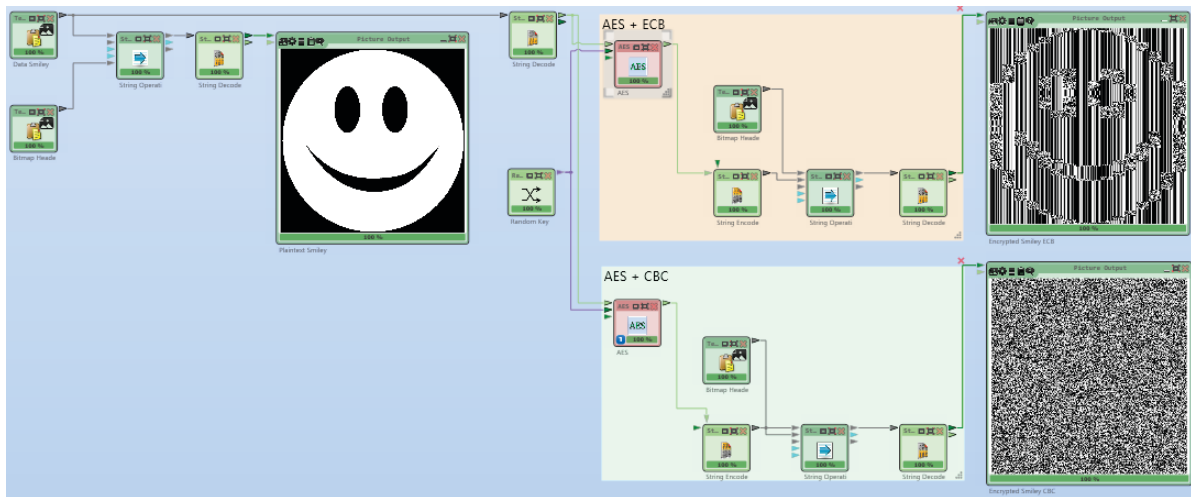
Te...
100 %
Data Smiley

St...
100 %
String Operati

St...
100 %
String Decode

Picture Output
100 %
Plaintext Smiley

Te...
100 %
Bitmap Heade

St...
100 %
String Decode

Ra...
100 %
Random Key

AES + ECB

AES
AES
100 %
AES

Te...
100 %
Bitmap Heade

St...
100 %
String Encode

St...
100 %
String Operati

St...
100 %
String Decode

Picture Output
100 %
Encrypted Smiley ECB

AES + CBC

AES
AES
100 %
AES

Te...
100 %
Bitmap Heade

St...
100 %
String Encode

St...
100 %
String Operati

St...
100 %
String Decode

Picture Output
Encrypted Smiley CBC